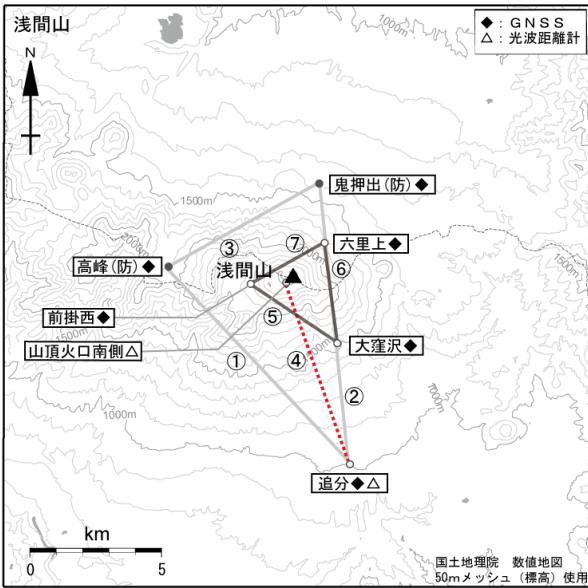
浅間山

◆：GNSS
△：光波距離計

N

1000m

1500m

鬼押出（防）◆

③

⑦

六里上◆

高峰（防）◆

浅間山

⑥

1500m

前掛西◆

⑤

大窪沢◆

山頂火口南側△

④

①

②

1000m

1000m

1000m

追分◆△

km

0

5

国土地理院　数値地図
50mメッシュ（標高）使用